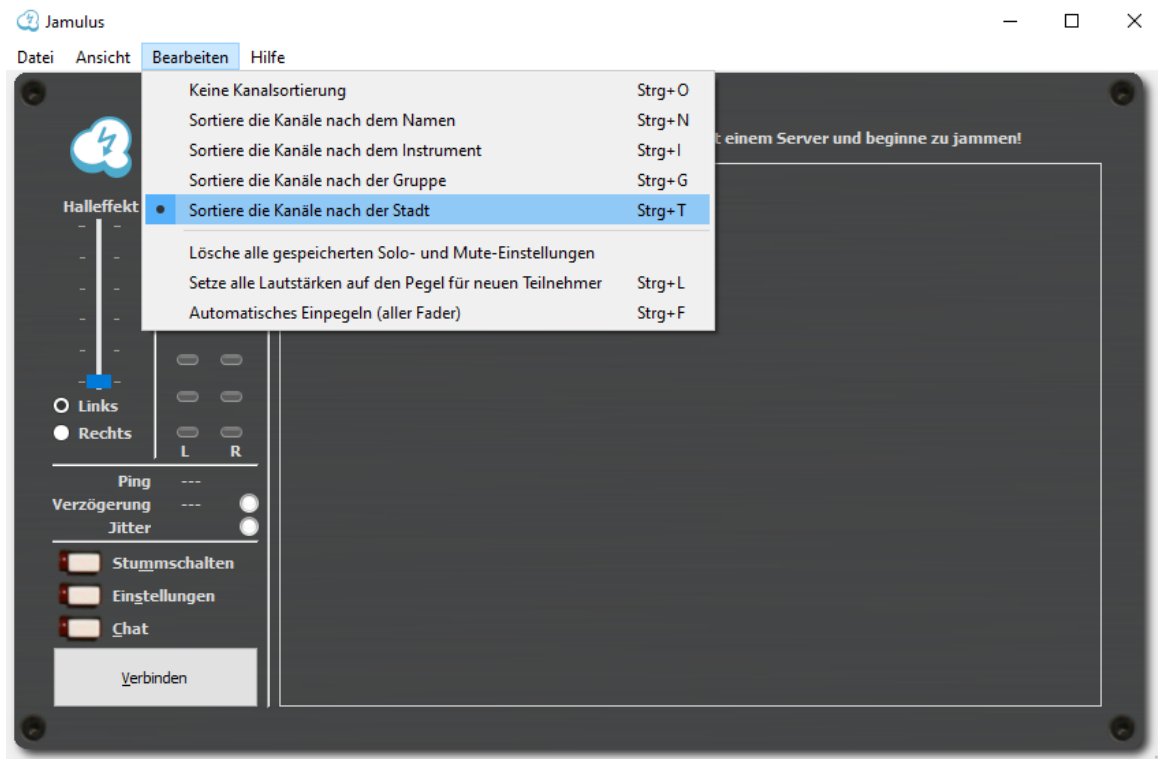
Jamulus

Datei Ansicht Bearbeiten Hilfe

Keine Kanalsortierung Strg+O
Sortiere die Kanäle nach dem Namen Strg+N
Sortiere die Kanäle nach dem Instrument Strg+I
Sortiere die Kanäle nach der Gruppe Strg+G
Sortiere die Kanäle nach der Stadt Strg+T
Lösche alle gespeicherten Solo- und Mute-Einstellungen
Setze alle Lautstärken auf den Pegel für neuen Teilnehmer Strg+L
Automatisches Einpegeln (aller Fader) Strg+F

t einem Server und beginne zu jammen!

Halleffekt

Links
Rechts

L R

Ping ---
Verzögerung ---
Jitter

Stummschalten
Einstellungen
Chat

Verbinden